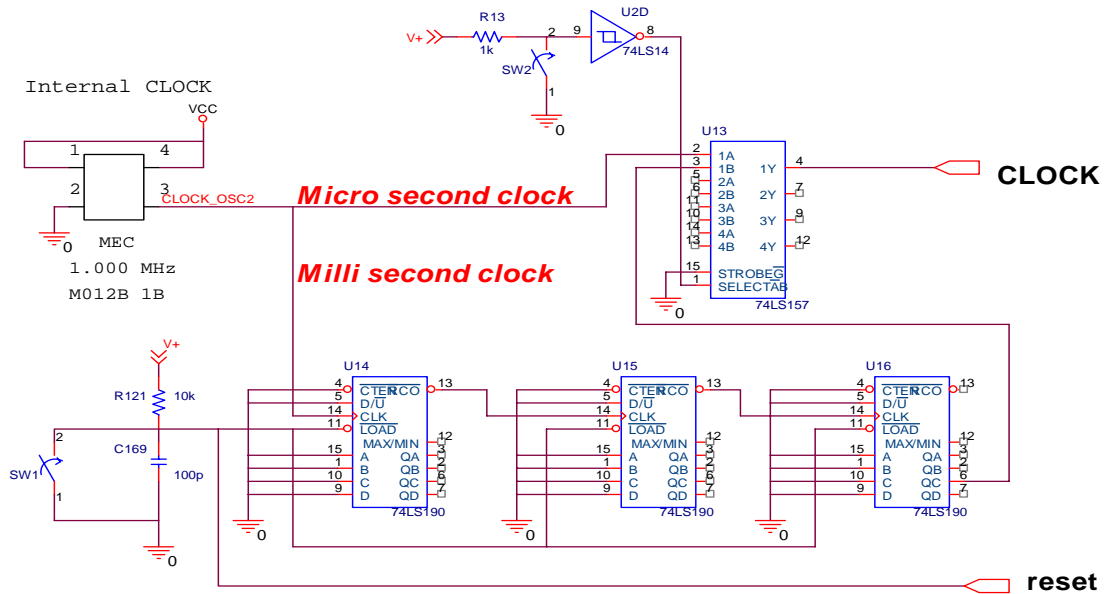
V+
R13
1k
2
9
U2D
8
74LS14
SW2
1
0

Internal CLOCK
VCC
1
4
2
3
CLOCK_OSC2
0
MEC
1.000 MHz
M012B 1B

Micro second clock
Milli second clock

U13
2 1A
3 1B
5 2A
6 2B
11 3A
10 3B
14 4A
13 4B
1Y 4
2Y 7
3Y 9
4Y 12
15 $\overline{STROBEG}$
1 SELECTAB
74LS157
0

CLOCK

V+
R121
10k
C169
100p
SW1
2
1
0

U14
4 $\overline{CTEN}$ RCO 13
5 D/$\overline{U}$
14 CLK
11 $\overline{LOAD}$
MAX/MIN 12
15 A QA 3
1 B QB 2
10 C QC 6
9 D QD 7
74LS190
0

U15
4 $\overline{CTEN}$ RCO 13
5 D/$\overline{U}$
14 CLK
11 $\overline{LOAD}$
MAX/MIN 12
15 A QA 3
1 B QB 2
10 C QC 6
9 D QD 7
74LS190
0

U16
4 $\overline{CTEN}$ RCO 13
5 D/$\overline{U}$
14 CLK
11 $\overline{LOAD}$
MAX/MIN 12
15 A QA 3
1 B QB 2
10 C QC 6
9 D QD 7
74LS190
0

reset